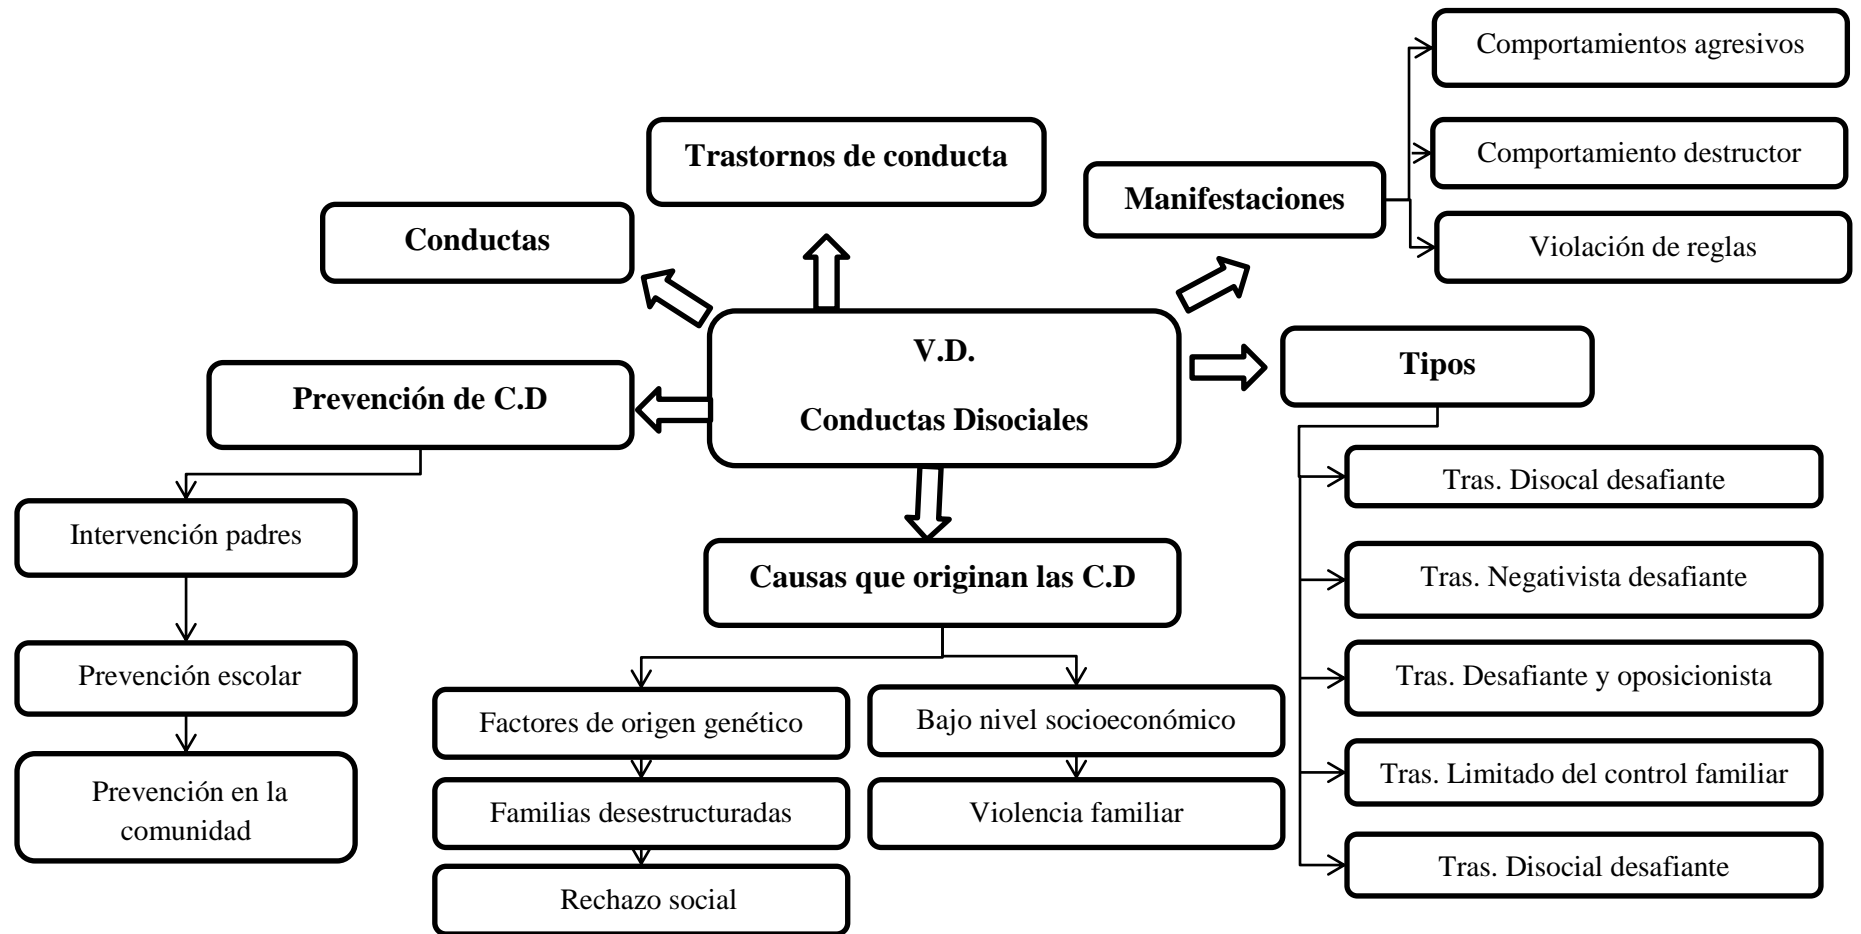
V.D.

Conductas Disociales

Conductas

Trastornos de conducta

Manifestaciones

Comportamientos agresivos

Comportamiento destructor

Violación de reglas

Tipos

Tras. Disocal desafiante

Tras. Negativista desafiante

Tras. Desafiante y oposicionista

Tras. Limitado del control familiar

Tras. Disocial desafiante

Prevención de C.D

Intervención padres

Prevención escolar

Prevención en la comunidad

Causas que originan las C.D

Factores de origen genético

Familias desestructuradas

Rechazo social

Bajo nivel socioeconómico

Violencia familiar